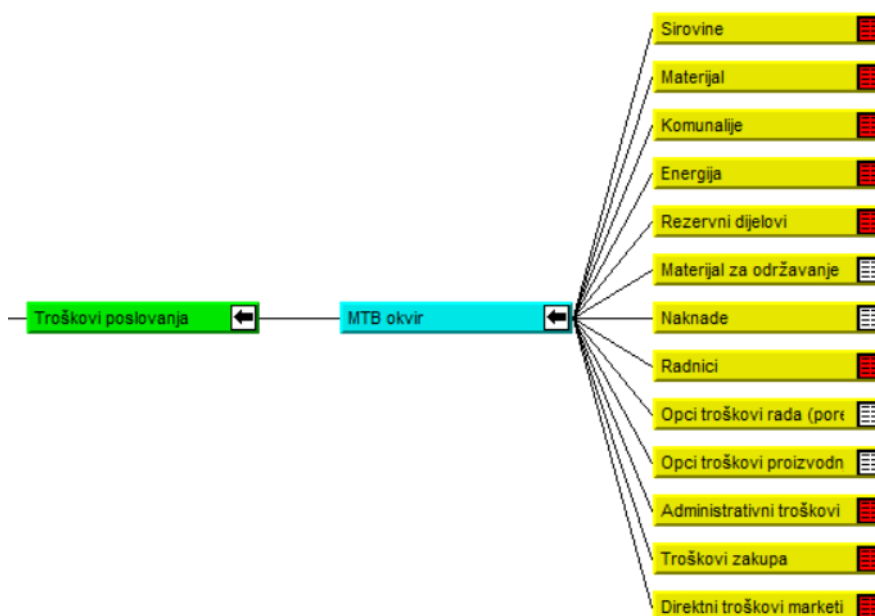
Troškovi poslovanja

MTB okvir

Sirovine

Materijal

Komunalije

Energija

Rezervni dijelovi

Materijal za održavanje

Naknade

Radnici

Opci troškovi rada (pore

Opci troškovi proizvodn

Administrativni troškovi

Troškovi zakupa

Direktni troškovi marketi